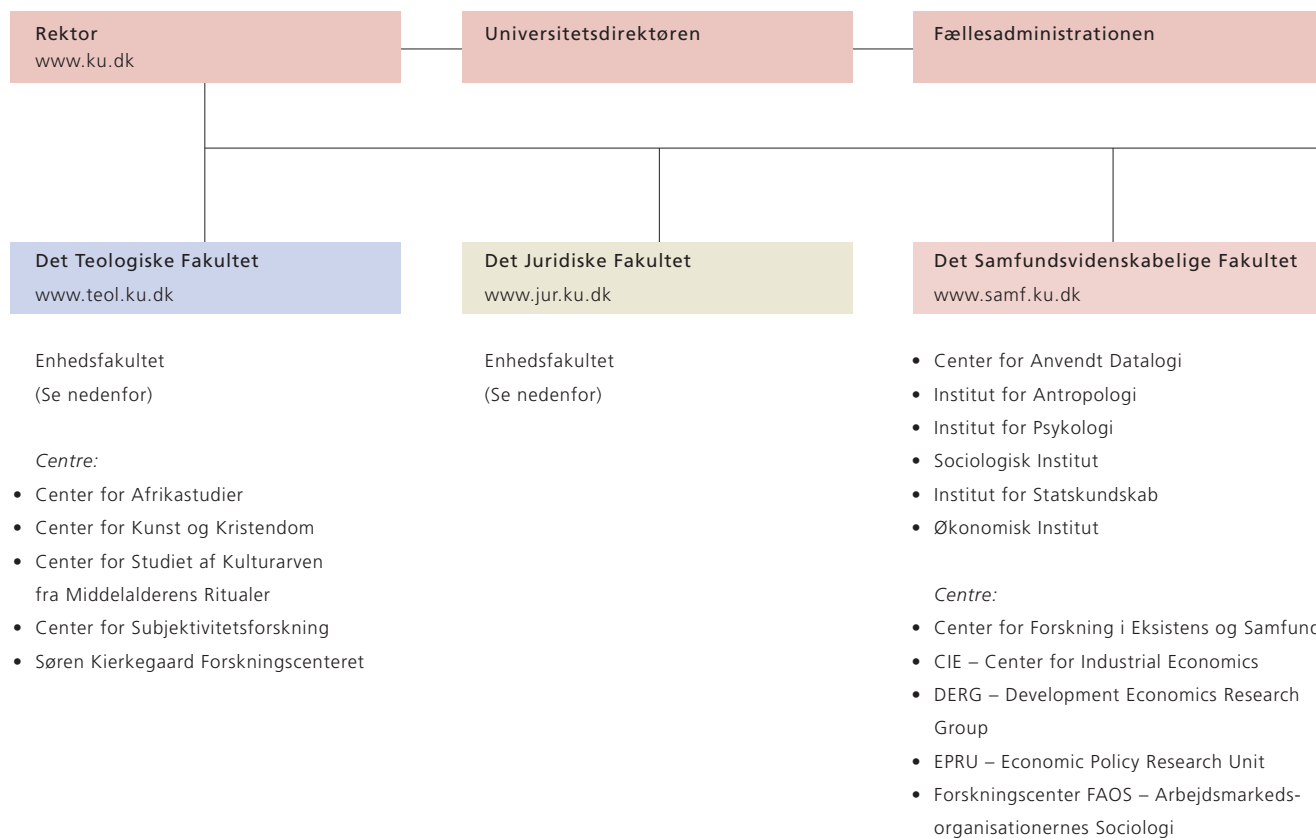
Rektor
www.ku.dk

Universitetsdirektøren

Fællesadministrationen

Det Teologiske Fakultet
www.teol.ku.dk

Enhedsfakultet
(Se nedenfor)

*Centre:*
• Center for Afrikastudier
• Center for Kunst og Kristendom
• Center for Studiet af Kulturarven fra Middelalderens Ritualer
• Center for Subjektivitetsforskning
• Søren Kierkegaard Forskningscenteret

Det Juridiske Fakultet
www.jur.ku.dk

Enhedsfakultet
(Se nedenfor)

Det Samfundsvidenskabelige Fakultet
www.samf.ku.dk

• Center for Anvendt Datalogi
• Institut for Antropologi
• Institut for Psykologi
• Sociologisk Institut
• Institut for Statskundskab
• Økonomisk Institut

*Centre:*
• Center for Forskning i Eksistens og Samfund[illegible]
• CIE – Center for Industrial Economics
• DERG – Development Economics Research Group
• EPRU – Economic Policy Research Unit
• Forskningscenter FAOS – Arbejdsmarkedsorganisationernes Sociologi